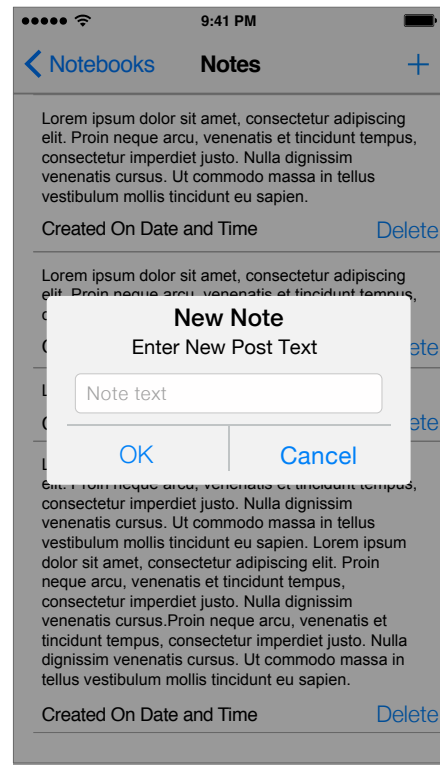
9:41 PM

Notebooks Notes +

Lorem ipsum dolor sit amet, consectetur adipiscing elit. Proin neque arcu, venenatis et tincidunt tempus, consectetur imperdiet justo. Nulla dignissim venenatis cursus. Ut commodo massa in tellus vestibulum mollis tincidunt eu sapien.

Created On Date and Time Delete

Lorem ipsum dolor sit amet, consectetur adipiscing elit. Proin neque arcu, venenatis et tincidunt tempus, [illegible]

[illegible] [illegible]ete

L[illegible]

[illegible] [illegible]ete

New Note
Enter New Post Text

Note text

OK Cancel

L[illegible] elit. Proin neque arcu, venenatis et tincidunt tempus, consectetur imperdiet justo. Nulla dignissim venenatis cursus. Ut commodo massa in tellus vestibulum mollis tincidunt eu sapien. Lorem ipsum dolor sit amet, consectetur adipiscing elit. Proin neque arcu, venenatis et tincidunt tempus, consectetur imperdiet justo. Nulla dignissim venenatis cursus.Proin neque arcu, venenatis et tincidunt tempus, consectetur imperdiet justo. Nulla dignissim venenatis cursus. Ut commodo massa in tellus vestibulum mollis tincidunt eu sapien.

Created On Date and Time Delete